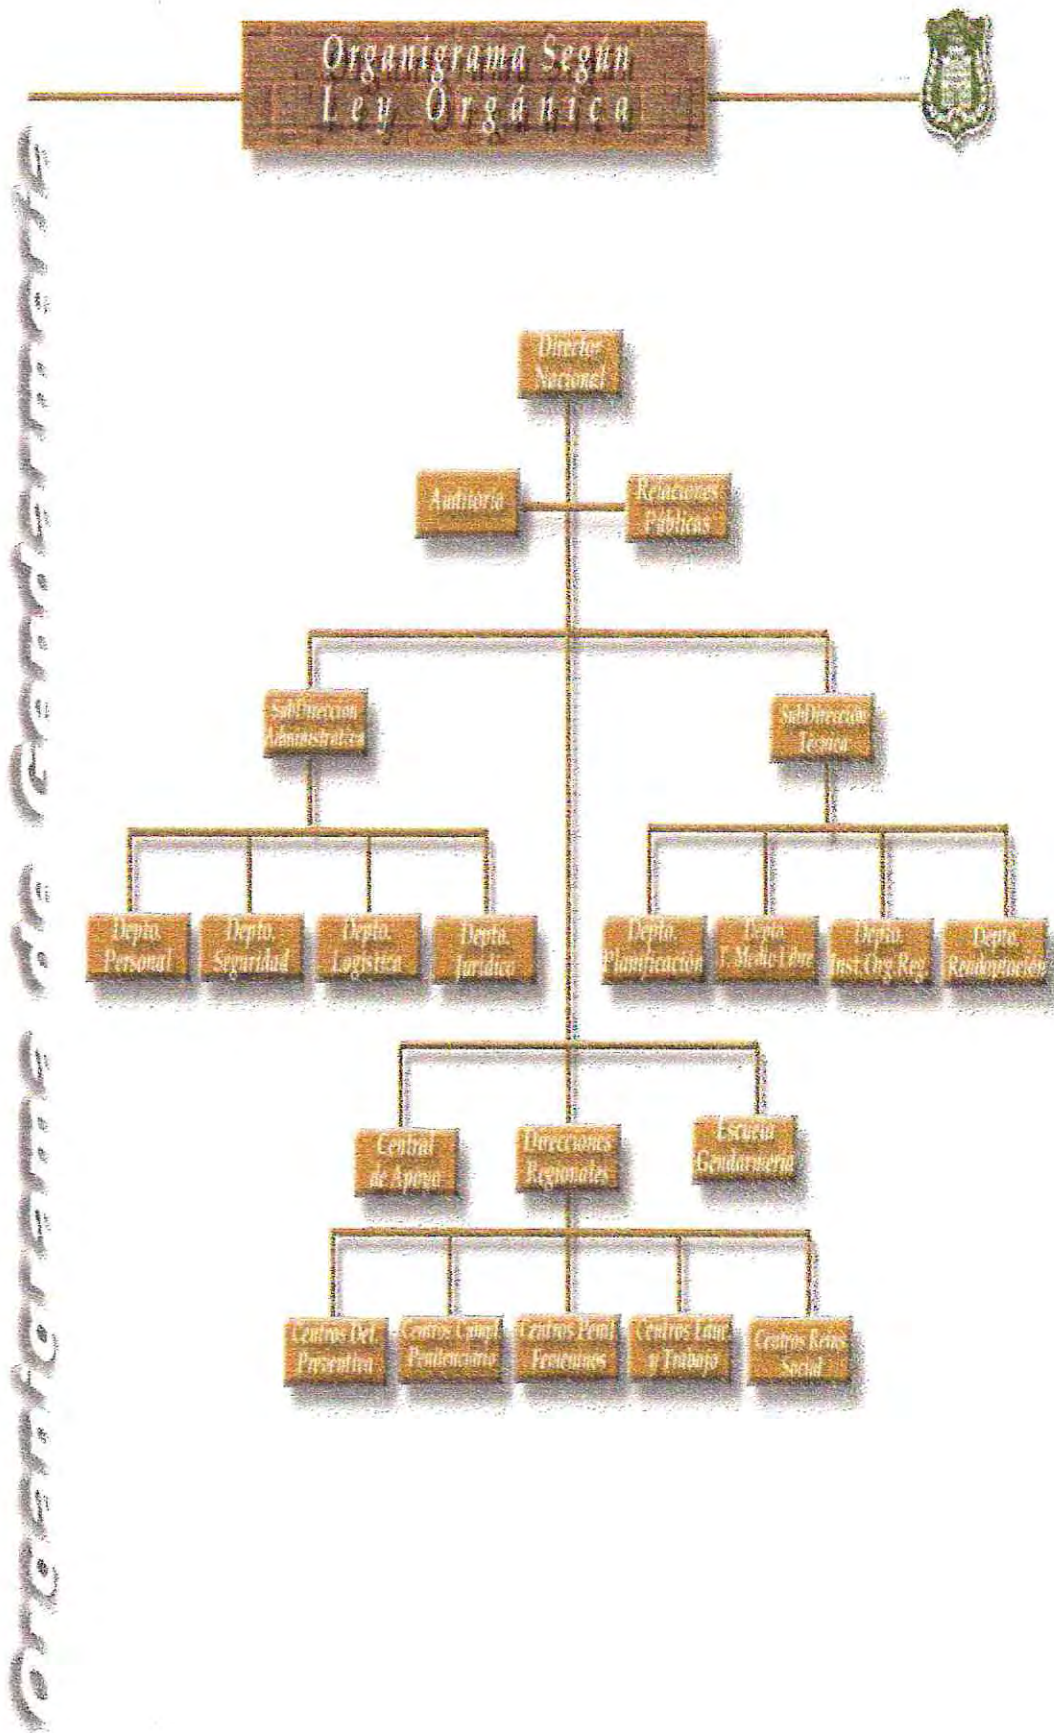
Organigrama Según Ley Orgánica

Director Nacional

Auditoría

Relaciones Públicas

SubDirección Administrativa

SubDirección Técnica

Depto. Personal

Depto. Seguridad

Depto. Logística

Depto. Jurídico

Depto. Planificación

Depto. T. Medio Libre

Depto. Inst. Org. Reg.

Depto. Readaptación

Central de Apoyo

Direcciones Regionales

Escuela Gendarmería

Centros Det. Preventiva

Centros Cumpl. Penitenciario

Centros Penit. Femeninos

Centros Educ. y Trabajo

Centros Reins. Social